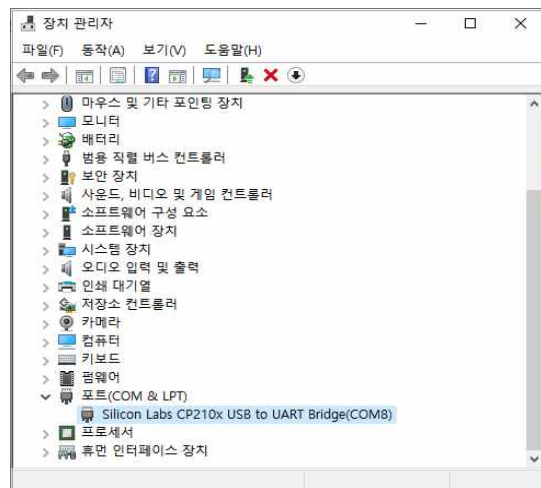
장치 관리자

파일(F) 동작(A) 보기(V) 도움말(H)

마우스 및 기타 포인팅 장치
모니터
배터리
범용 직렬 버스 컨트롤러
보안 장치
사운드, 비디오 및 게임 컨트롤러
소프트웨어 구성 요소
소프트웨어 장치
시스템 장치
오디오 입력 및 출력
인쇄 대기열
저장소 컨트롤러
카메라
컴퓨터
키보드
펌웨어
포트(COM & LPT)
Silicon Labs CP210x USB to UART Bridge(COM8)
프로세서
휴먼 인터페이스 장치